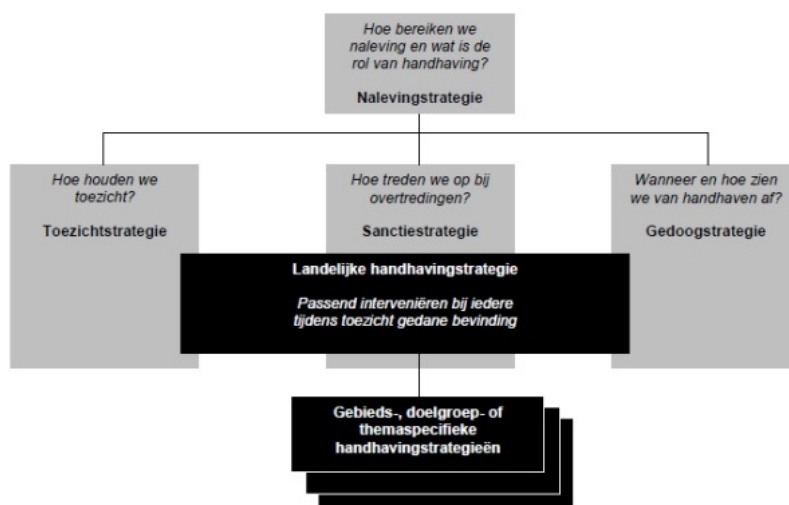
Hoe bereiken we naleving en wat is de rol van handhaving?

Nalevingstrategie

Hoe houden we toezicht?

Toezichtstrategie

Hoe treden we op bij overtredingen?

Sanctiestrategie

Wanneer en hoe zien we van handhaven af?

Gedoogstrategie

Landelijke handhavingstrategie

Passend interveniëren bij iedere tijdens toezicht gedane bevinding

Gebieds-, doelgroep- of themaspecifieke handhavingstrategieën